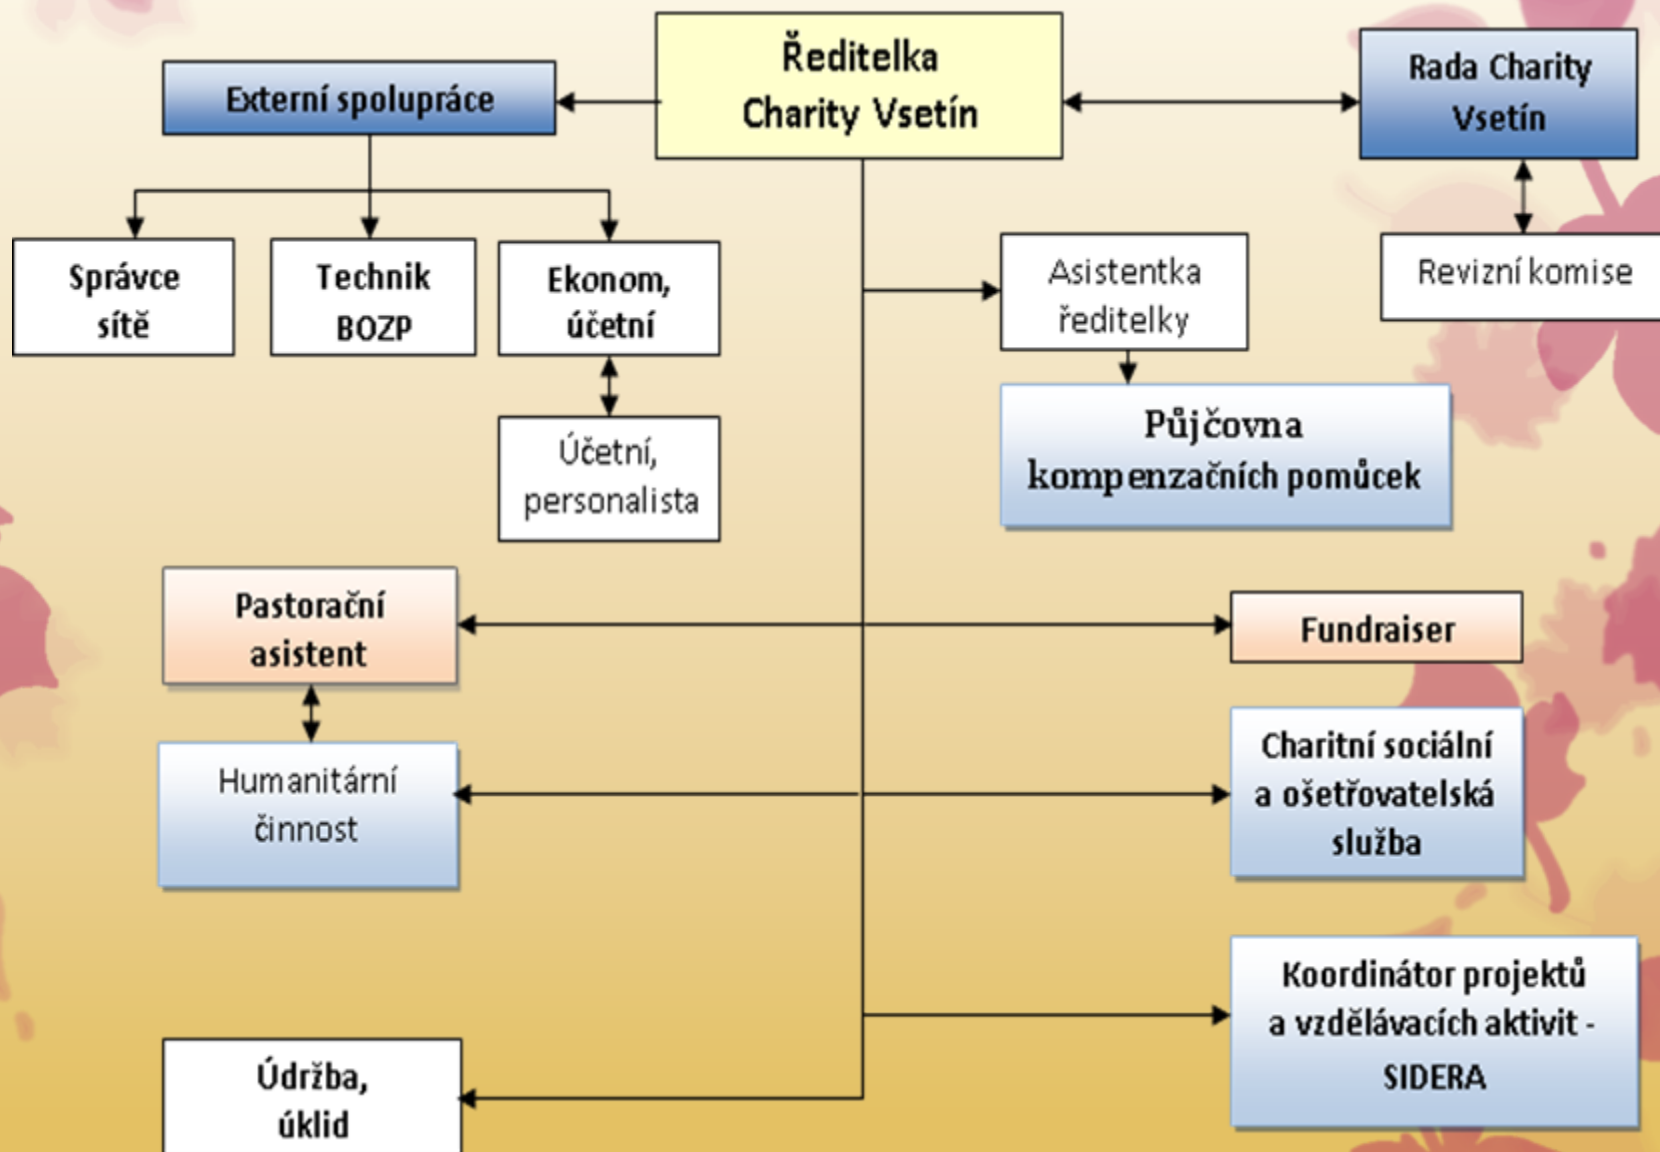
Ředitelka Charity Vsetín

Externí spolupráce

Rada Charity Vsetín

Správce sítě

Technik BOZP

Ekonom, účetní

Účetní, personalista

Asistentka ředitelky

Revizní komise

Půjčovna kompenzačních pomůcek

Pastorační asistent

Fundraiser

Humanitární činnost

Charitní sociální a ošetřovatelská služba

Koordinátor projektů a vzdělávacích aktivit - SIDERA

Údržba, úklid